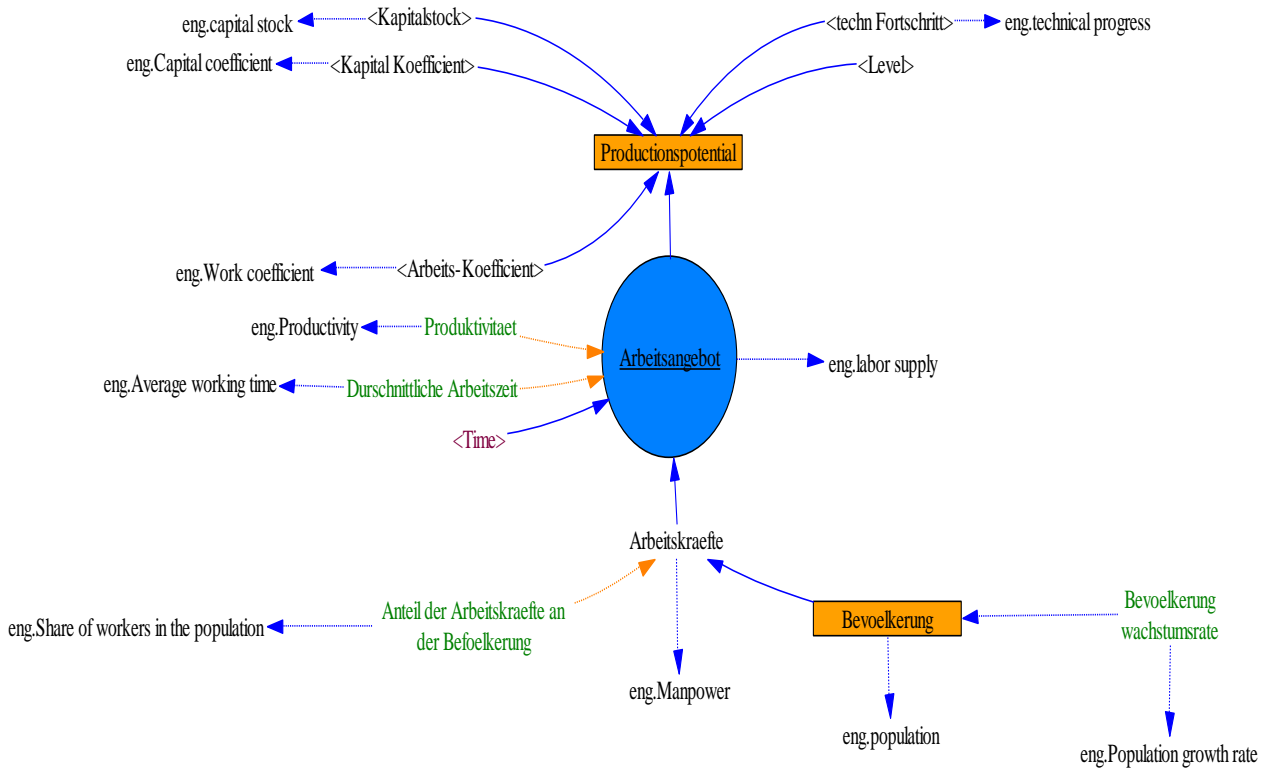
eng.capital stock
<Kapitalstock>
<techn Fortschritt>
eng.technical progress
eng.Capital coefficient
<Kapital Koefficient>
<Level>
Productionspotential
eng.Work coefficient
<Arbeits-Koefficient>
eng.Productivity
Produktivitaet
Arbeitsangebot
eng.labor supply
eng.Average working time
Durschnittliche Arbeitszeit
<Time>
Arbeitskraefte
eng.Share of workers in the population
Anteil der Arbeitskraefte an der Befoelkerung
Bevoelkerung
Bevoelkerung wachstumsrate
eng.Manpower
eng.population
eng.Population growth rate